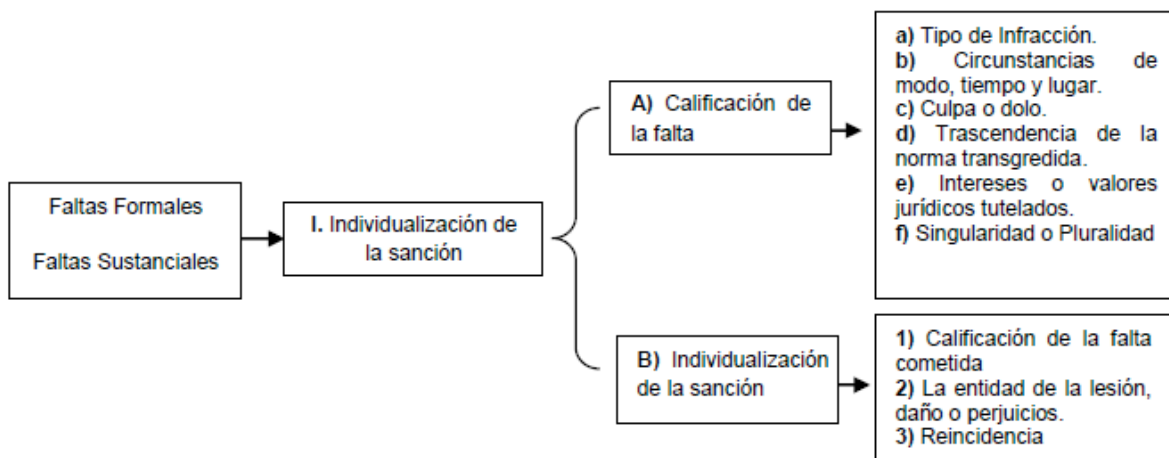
Faltas Formales

Faltas Sustanciales

I. Individualización de la sanción

A) Calificación de la falta

a) Tipo de Infracción.
b) Circunstancias de modo, tiempo y lugar.
c) Culpa o dolo.
d) Trascendencia de la norma transgredida.
e) Intereses o valores jurídicos tutelados.
f) Singularidad o Pluralidad

B) Individualización de la sanción

1) Calificación de la falta cometida
2) La entidad de la lesión, daño o perjuicios.
3) Reincidencia